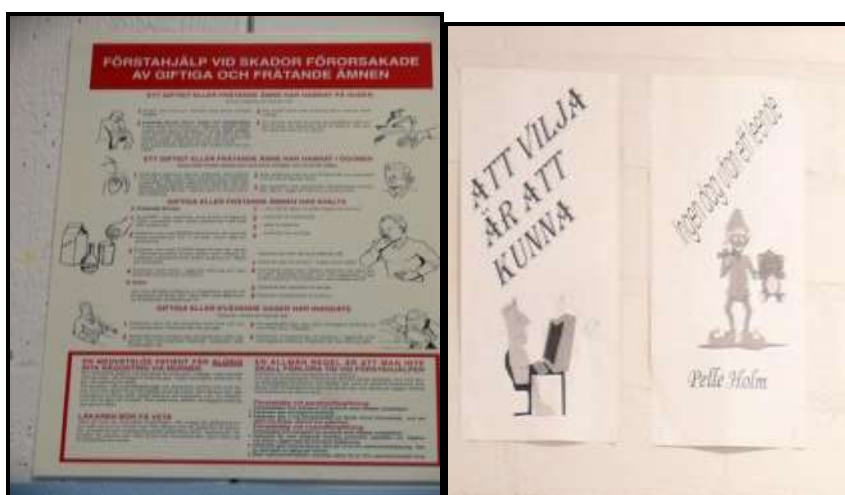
FÖRSTAHJÄLP VID SKADOR FÖRORSAKADE AV GIFTIGA OCH FRÄTANDE ÄMNEN

ETT GIFTIGT ELLER FRÄTANDE ÄMNE HAR HAMNAT PÅ HUDEN

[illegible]

ETT GIFTIGT ELLER FRÄTANDE ÄMNE HAR HAMNAT I ÖGONEN

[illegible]

GIFTIGA ELLER FRÄTANDE ÄMNEN HAR SVALTS

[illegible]

GIFTIGA ELLER SVEDANDE GASER HAR INANDATS

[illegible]

EN MEDVETSLÖS PATIENT FÅR ALDRIG NÅGONTING VIA MUNNEN

LÄKAREN BÖR FÅ VETA

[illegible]

EN ALLMÄN REGEL ÄR ATT MAN INTE SKALL FÖRLORA TID VID FÖRSTAHJÄLPEN

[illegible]

ATT VILJA ÄR ATT KUNNA

Ingen dag utan ett streck

Pelle Holm